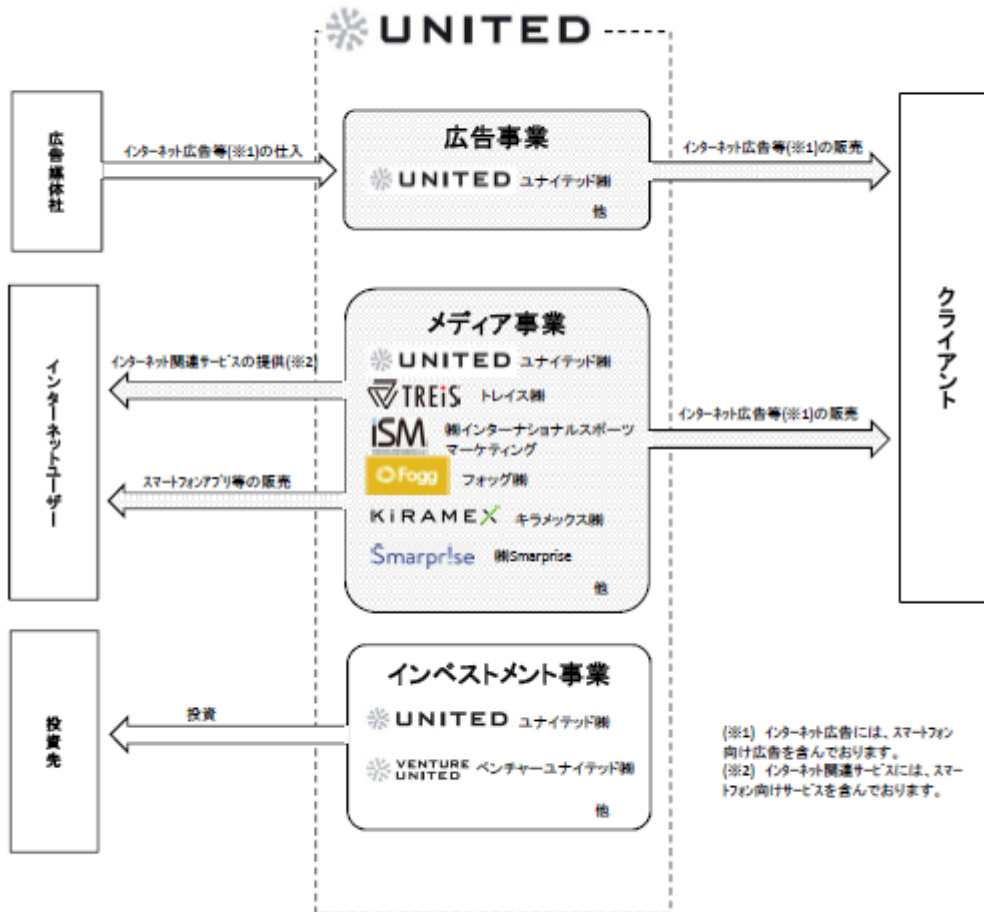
UNITED

広告媒体社

インターネット広告等(※1)の仕入

広告事業

UNITED ユナイテッド㈱

他

インターネット広告等(※1)の販売

インターネットユーザー

インターネット関連サービスの提供(※2)

スマートフォンアプリ等の販売

メディア事業

UNITED ユナイテッド㈱

TREiS トレイス㈱

iSM ㈱インターナショナルスポーツマーケティング

Fogg フォッグ㈱

KiRAMEX キラメックス㈱

Smarprise ㈱Smarprise

他

インターネット広告等(※1)の販売

クライアント

投資先

投資

インベストメント事業

UNITED ユナイテッド㈱

VENTURE UNITED ベンチャーユナイテッド㈱

他

(※1) インターネット広告には、スマートフォン向け広告を含んでおります。
(※2) インターネット関連サービスには、スマートフォン向けサービスを含んでおります。